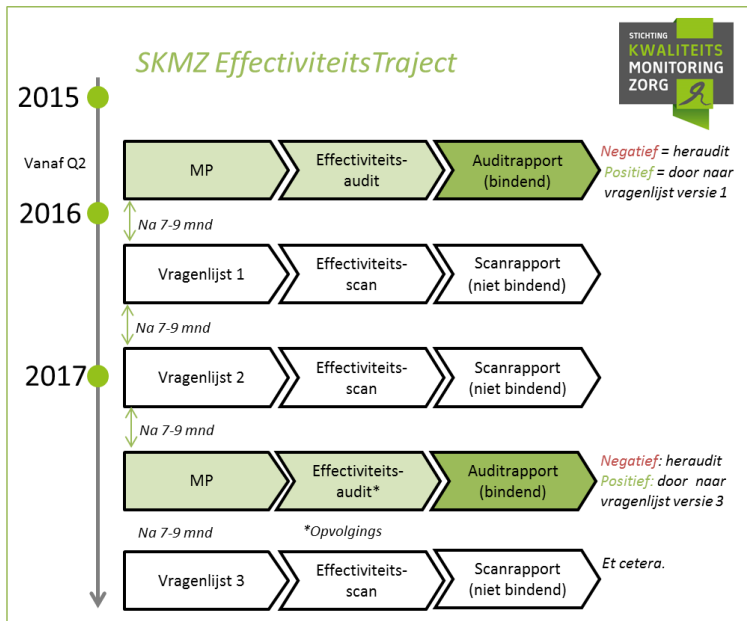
SKMZ EffectiviteitsTraject

STICHTING KWALITEITS MONITORING ZORG

2015

Vanaf Q2

MP

Effectiviteits-audit

Auditrapport (bindend)

Negatief = heraudit
Positief = door naar vragenlijst versie 1

2016

Na 7-9 mnd

Vragenlijst 1

Effectiviteits-scan

Scanrapport (niet bindend)

Na 7-9 mnd

2017

Vragenlijst 2

Effectiviteits-scan

Scanrapport (niet bindend)

Na 7-9 mnd

MP

Effectiviteits-audit*

Auditrapport (bindend)

Negatief: heraudit
Positief: door naar vragenlijst versie 3

Na 7-9 mnd

*Opvolgings

Vragenlijst 3

Effectiviteits-scan

Scanrapport (niet bindend)

Et cetera.